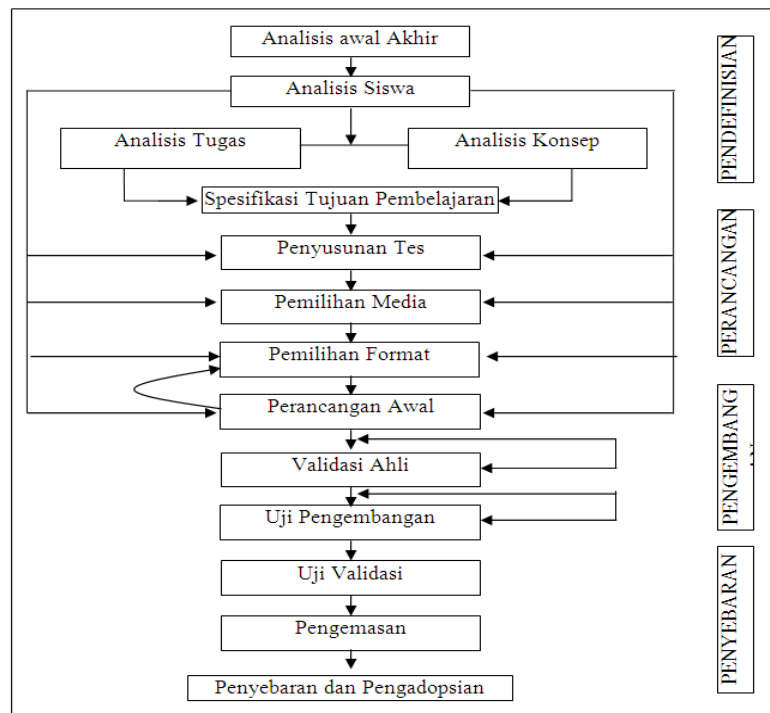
Analisis awal Akhir

Analisis Siswa

Analisis Tugas

Analisis Konsep

Spesifikasi Tujuan Pembelajaran

Penyusunan Tes

Pemilihan Media

Pemilihan Format

Perancangan Awal

Validasi Ahli

Uji Pengembangan

Uji Validasi

Pengemasan

Penyebaran dan Pengadopsian

PENDEFINISIAN

PERANCANGAN

PENGEMBANG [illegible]

PENYEBARAN